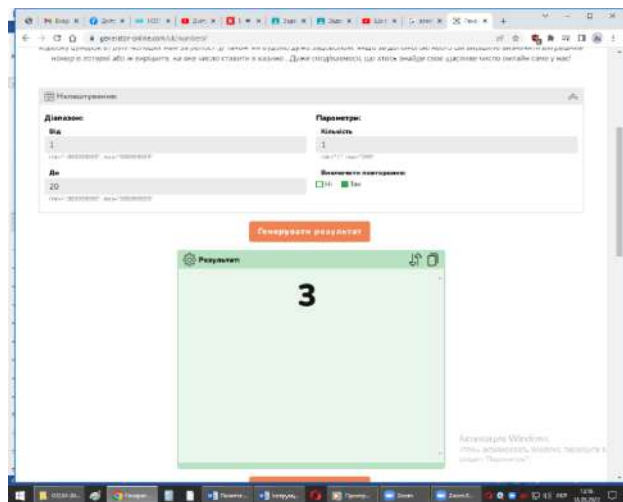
generator-online.com/ua/numbers/

номер о лотереї або ж вирішити, на яке число ставити в казино... Дуже сподіваємось, що хтось знайде своє щасливе число онлайн саме у нас!

Налаштування

Діапазон:

Від

1

До

20

Параметри:

Кількість

1

Виключити повторення:

Ні Так

Генерувати результат

Результат

3

Активація Windows